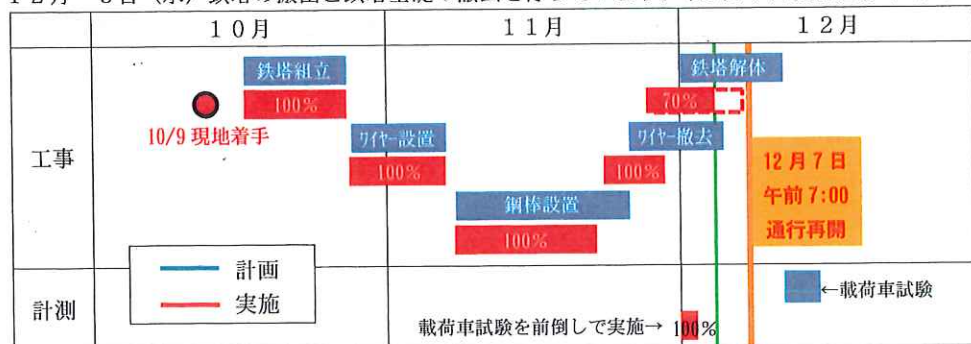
１２月　５日（木）鉄塔の撤去と鉄塔基礎の撤去を行いました。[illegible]

|  | １０月 | １１月 | １２月 |
|---|---|---|---|
| 工事 | 鉄塔組立 100% 10/9 現地着手 | ワイヤー設置 100% 鋼棒設置 100% | 鉄塔解体 70% ワイヤー撤去 100% 12月7日 午前 7:00 通行再開 |
| 計測 |  | 載荷車試験を前倒しで実施→ 100% | ←載荷車試験 |

計画
実施